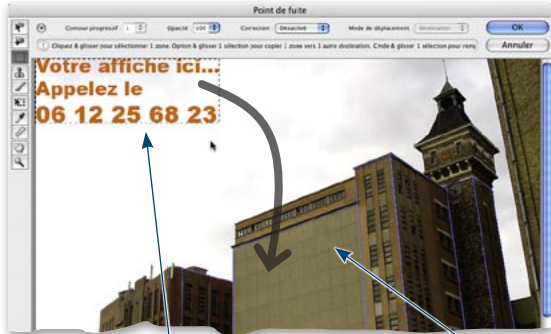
Point de fuite

Contour progressif 1 Opacité 100 Correction Désactivé Mode de déplacement Destination

OK

Annuler

Cliquez & glisser pour sélectionner 1 zone. Option & glisser 1 sélection pour copier 1 zone vers 1 autre destination. Cmde & glisser 1 sélection pour remp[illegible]

Votre affiche ici...
Appelez le
06 12 25 68 23